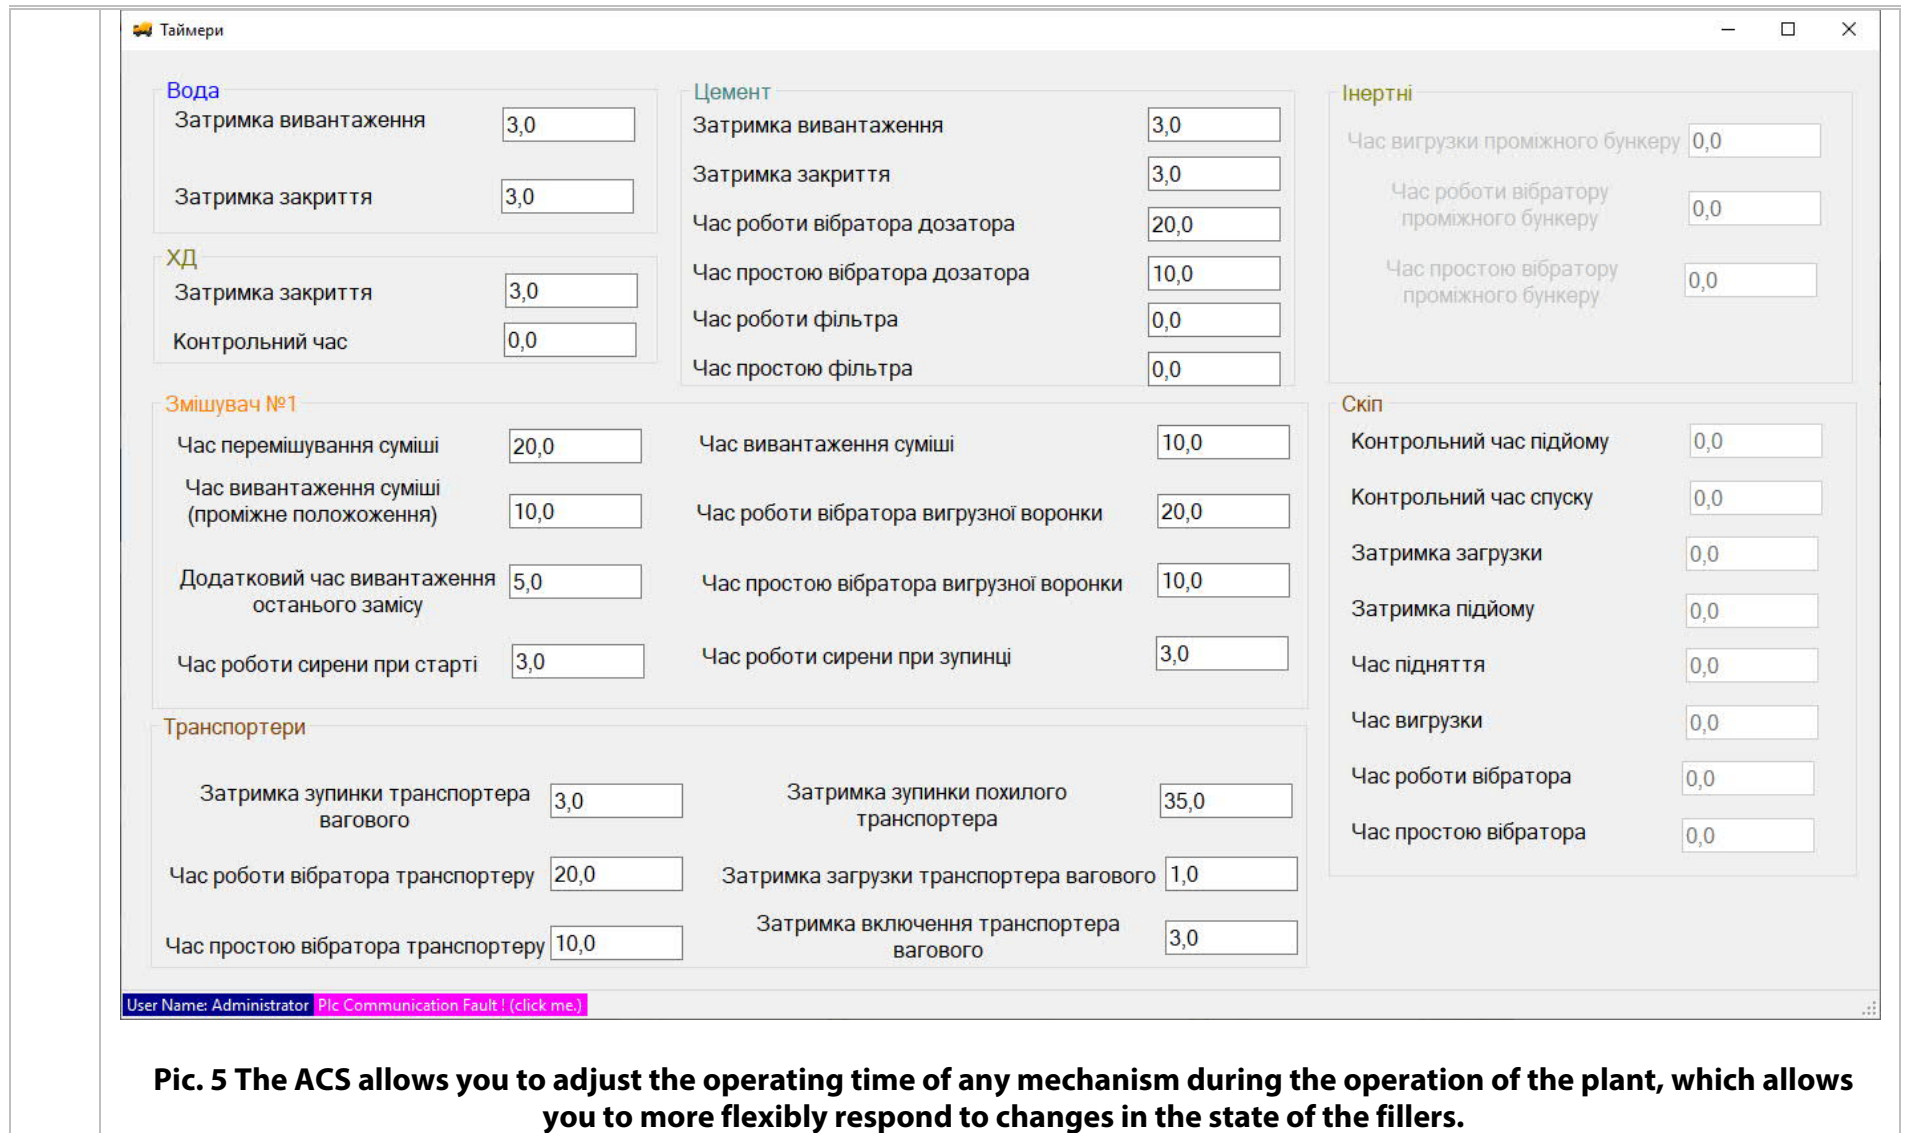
Таймери

Вода
Затримка вивантаження 3,0
Затримка закриття 3,0

ХД
Затримка закриття 3,0
Контрольний час 0,0

Цемент
Затримка вивантаження 3,0
Затримка закриття 3,0
Час роботи вібратора дозатора 20,0
Час простою вібратора дозатора 10,0
Час роботи фільтра 0,0
Час простою фільтра 0,0

Інертні
Час вигрузки проміжного бункеру 0,0
Час роботи вібратору проміжного бункеру 0,0
Час простою вібратору проміжного бункеру 0,0

Змішувач №1
Час перемішування суміші 20,0
Час вивантаження суміші (проміжне положення) 10,0
Додатковий час вивантаження останього замісу 5,0
Час роботи сирени при старті 3,0
Час вивантаження суміші 10,0
Час роботи вібратора вигрузної воронки 20,0
Час простою вібратора вигрузної воронки 10,0
Час роботи сирени при зупинці 3,0

Скіп
Контрольний час підйому 0,0
Контрольний час спуску 0,0
Затримка загрузки 0,0
Затримка підйому 0,0
Час підняття 0,0
Час вигрузки 0,0
Час роботи вібратора 0,0
Час простою вібратора 0,0

Транспортери
Затримка зупинки транспортера вагового 3,0
Час роботи вібратора транспортеру 20,0
Час простою вібратора транспортеру 10,0
Затримка зупинки похилого транспортера 35,0
Затримка загрузки транспортера вагового 1,0
Затримка включення транспортера вагового 3,0

User Name: Administrator Plc Communication Fault ! (click me.)

Pic. 5 The ACS allows you to adjust the operating time of any mechanism during the operation of the plant, which allows you to more flexibly respond to changes in the state of the fillers.